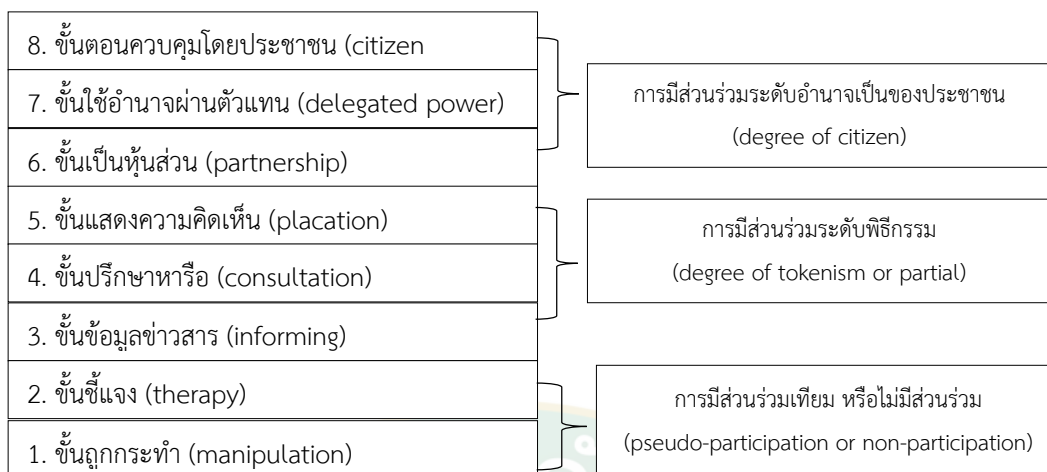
8. ขั้นตอนควบคุมโดยประชาชน (citizen

7. ขั้นใช้อำนาจผ่านตัวแทน (delegated power)

6. ขั้นเป็นหุ้นส่วน (partnership)

การมีส่วนร่วมระดับอำนาจเป็นของประชาชน (degree of citizen)

5. ขั้นแสดงความคิดเห็น (placation)

4. ขั้นปรึกษาหารือ (consultation)

3. ขั้นข้อมูลข่าวสาร (informing)

การมีส่วนร่วมระดับพิธีกรรม (degree of tokenism or partial)

2. ขั้นชี้แจง (therapy)

1. ขั้นถูกกระทำ (manipulation)

การมีส่วนร่วมเทียม หรือไม่มีส่วนร่วม (pseudo-participation or non-participation)